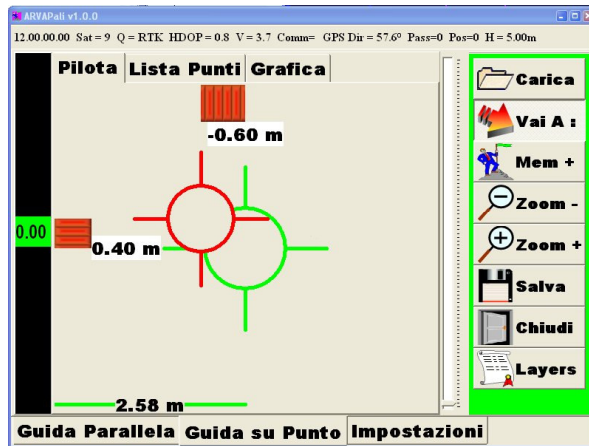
ARVAPali v1.0.0

12.00.00.00 Sat = 9 Q = RTK HDOP = 0.8 V = 3.7 Comm= GPS Dir = 57.6° Pass=0 Pos=0 H = 5.00m

Pilota | Lista Punti | Grafica

-0.60 m

0.00

0.40 m

2.58 m

Carica

Vai A :

Mem +

Zoom -

Zoom +

Salva

Chiudi

Layers

Guida Parallela | Guida su Punto | Impostazioni